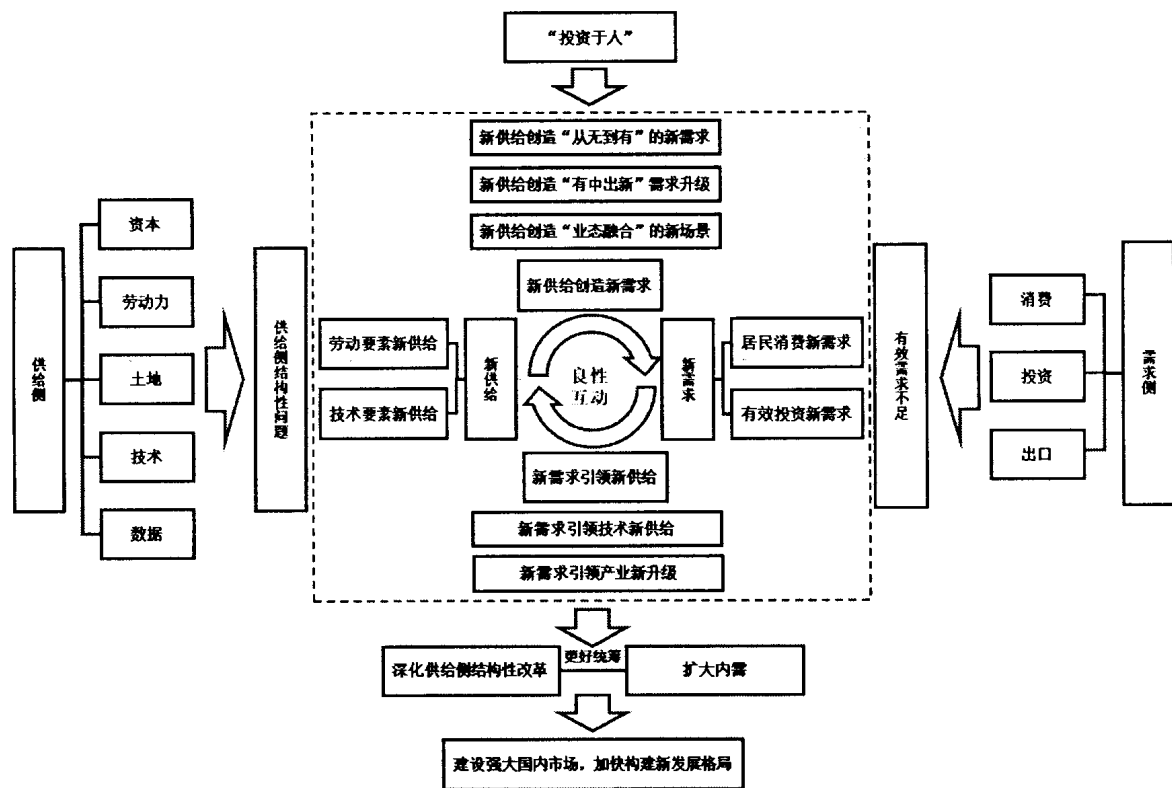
“投资于人”

新供给创造“从无到有”的新需求

新供给创造“有中出新”需求升级

新供给创造“业态融合”的新场景

供给侧

资本

劳动力

土地

技术

数据

供给侧结构性问题

新供给创造新需求

劳动要素新供给

技术要素新供给

新供给

良性互动

新需求

居民消费新需求

有效投资新需求

有效需求不足

消费

投资

出口

需求侧

新需求引领新供给

新需求引领技术新供给

新需求引领产业新升级

深化供给侧结构性改革

更好统筹

扩大内需

建设强大国内市场，加快构建新发展格局